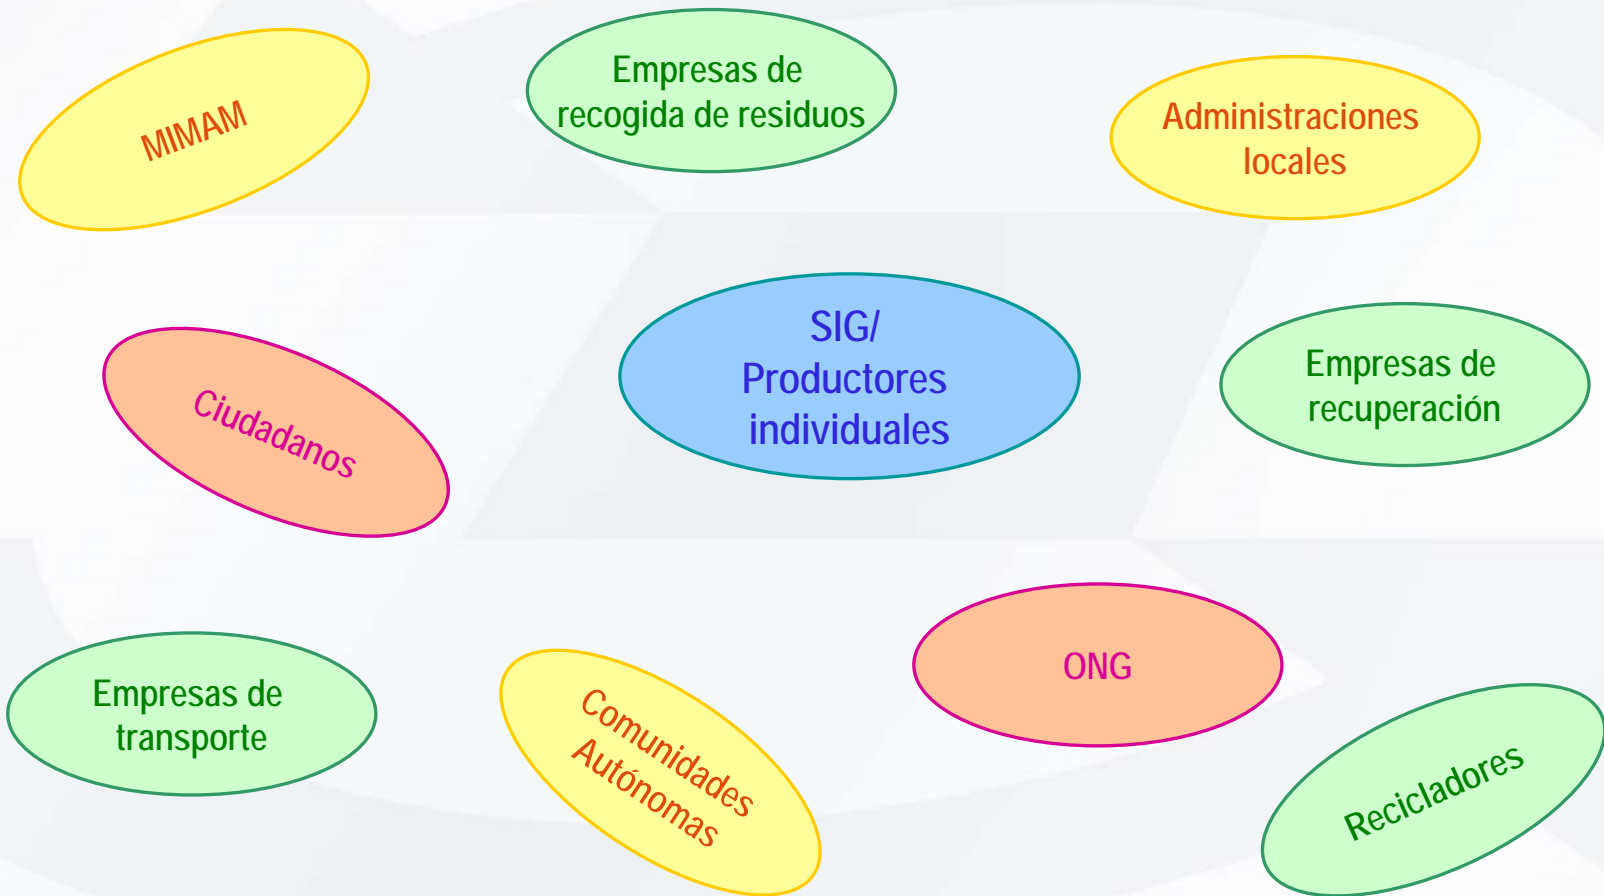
MIMAM

Empresas de recogida de residuos

Administraciones locales

Ciudadanos

SIG/ Productores individuales

Empresas de recuperación

Empresas de transporte

Comunidades Autónomas

ONG

Recicladores